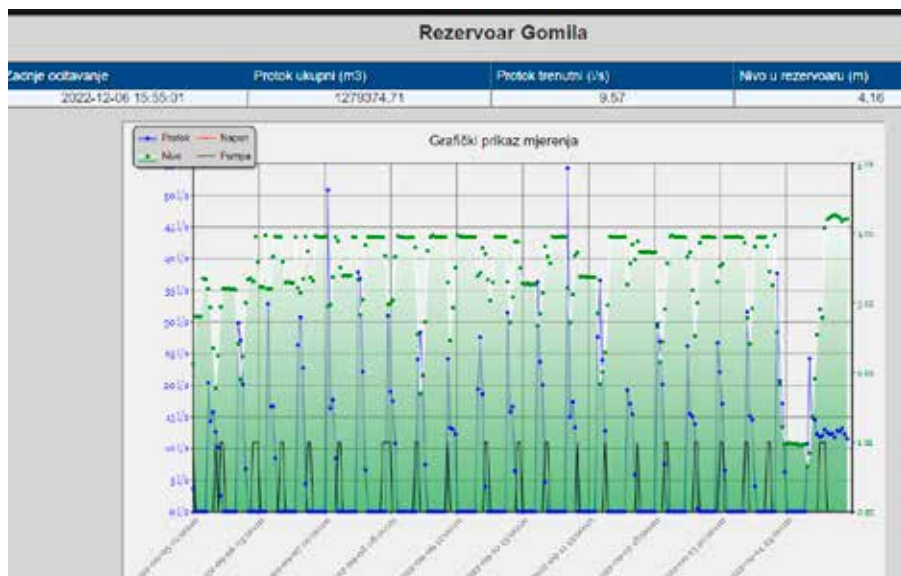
Rezervoar Gomila

| Zadnje očitavanje | Protok ukupni (m3) | Protok trenutni (l/s) | Nivo u rezervoaru (m) |
|---|---|---|---|
| 2022-12-06 15:55:01 | 1279374.71 | 9.57 | 4.16 |

Protok
Napon
Nivo
Pumpa

Grafički prikaz mjerenja

55 l/s
50 l/s
45 l/s
40 l/s
35 l/s
30 l/s
25 l/s
20 l/s
15 l/s
10 l/s
5 l/s
0 l/s

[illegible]